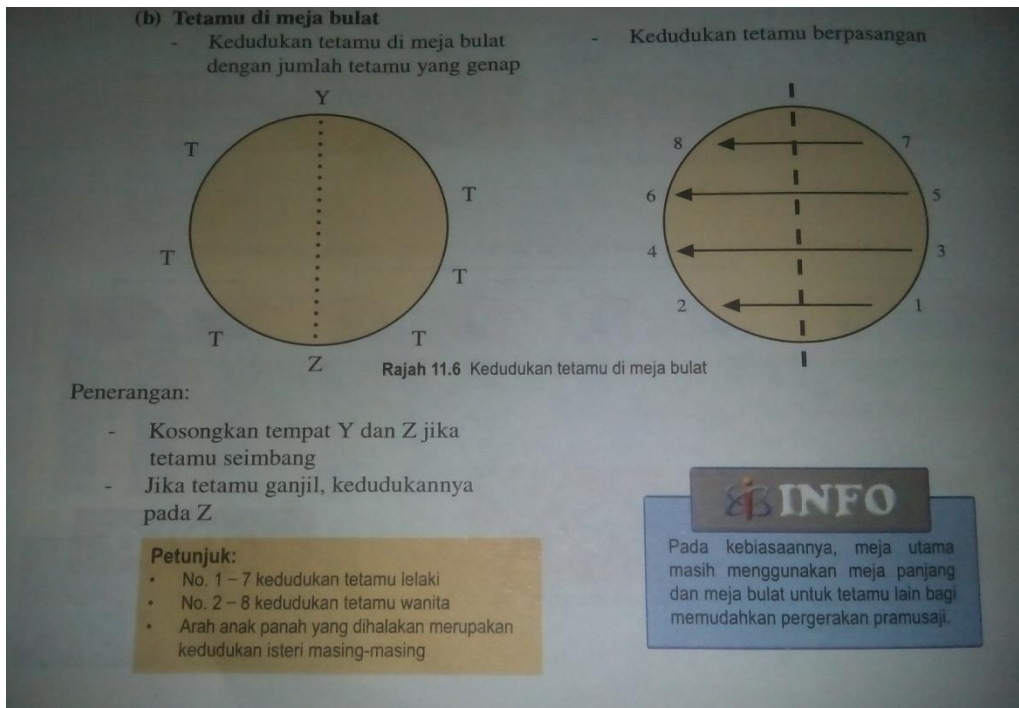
(b) Tetamu di meja bulat

- Kedudukan tetamu di meja bulat dengan jumlah tetamu yang genap

- Kedudukan tetamu berpasangan

Y

T

T

T

T

T

T

Z

8

7

6

5

4

3

2

1

Rajah 11.6 Kedudukan tetamu di meja bulat

Penerangan:

- Kosongkan tempat Y dan Z jika tetamu seimbang
- Jika tetamu ganjil, kedudukannya pada Z

Petunjuk:
• No. 1 – 7 kedudukan tetamu lelaki
• No. 2 – 8 kedudukan tetamu wanita
• Arah anak panah yang dihalakan merupakan kedudukan isteri masing-masing

INFO

Pada kebiasaannya, meja utama masih menggunakan meja panjang dan meja bulat untuk tetamu lain bagi memudahkan pergerakan pramusaji.